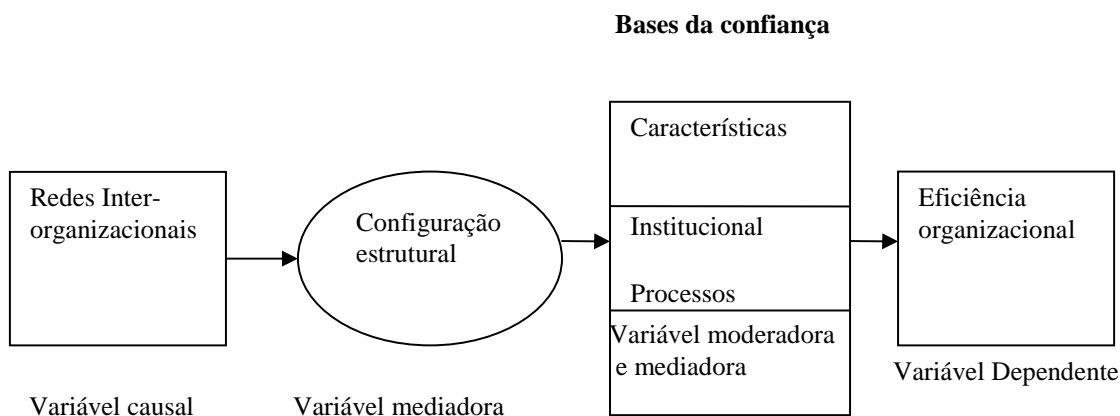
**Bases da confiança**

Redes Interorganizacionais

Configuração estrutural

Características

Institucional

Processos

Variável moderadora e mediadora

Eficiência organizacional

Variável Dependente

Variável causal

Variável mediadora